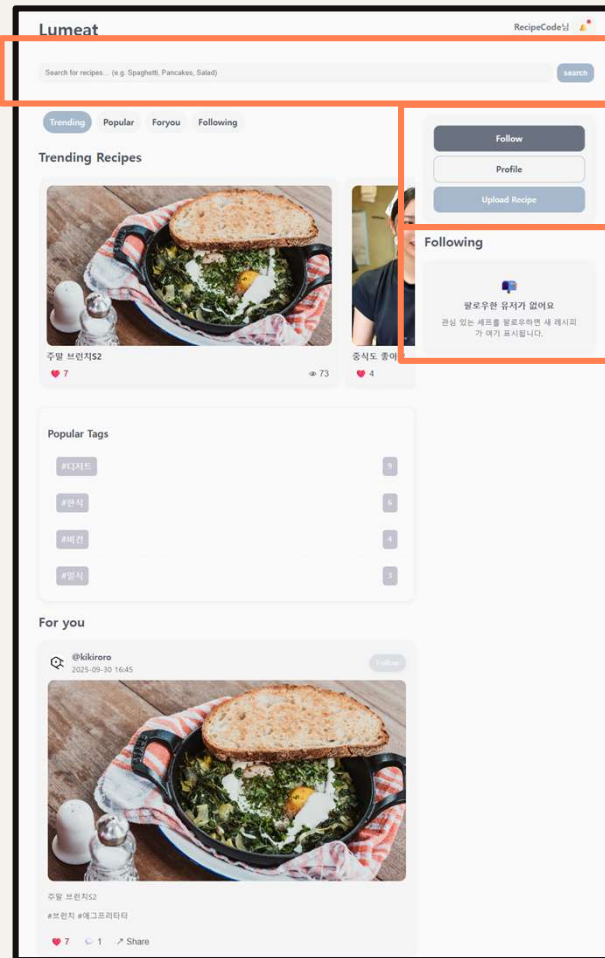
Lumeat

RecipeCode님

Search for recipes... (e.g. Spaghetti, Pancakes, Salad)

search

Trending Popular Foryou Following

Trending Recipes

주말 브런치S2

♥ 7

73

중식도 좋아

♥ 4

Follow

Profile

Upload Recipe

Following

팔로우한 유저가 없어요

관심 있는 셰프를 팔로우하면 새 레시피가 여기 표시됩니다.

Popular Tags

#디저트 5

#한식 6

#비건 4

#양식 3

For you

@kikiroro

2025-09-30 16:45

Follow

주말 브런치S2

#브런치 #에그프리타타

♥ 7 1 Share